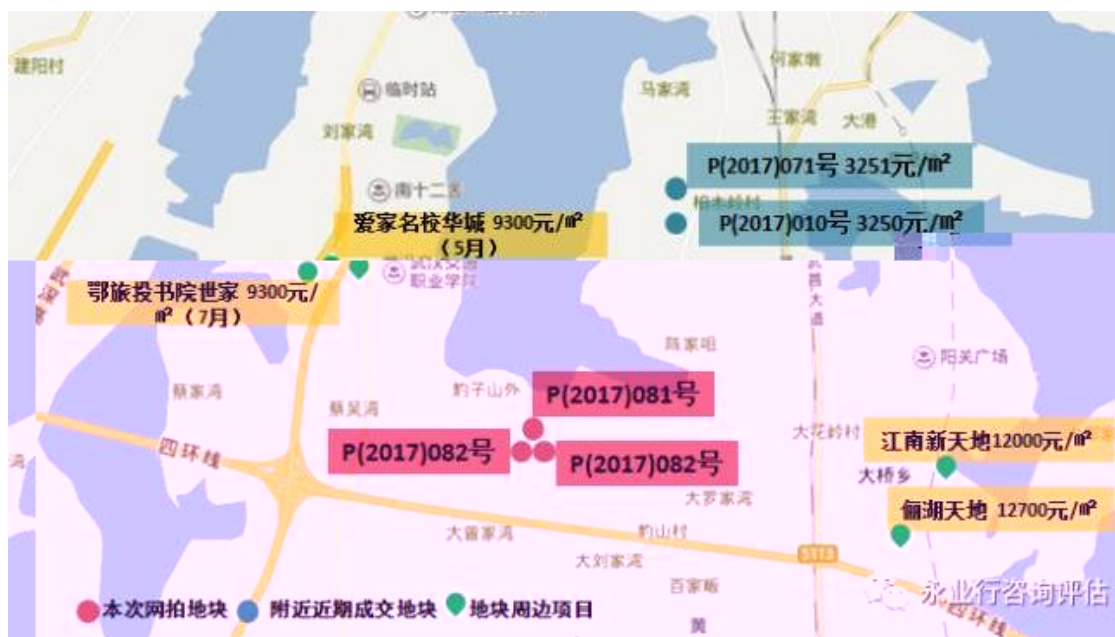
建阳村

临时站

刘家湾

南十二区

马家湾

何家嘴

王家湾

大港

P(2017)071号 3251元/㎡

柏木岭村

P(2017)010号 3250元/㎡

爱家名校华城 9300元/㎡（5月）

武汉交通职业学院

鄂旅投书院世家 9300元/㎡（7月）

陈家咀

阳光广场

蔡家湾

蔡吴湾

豹子山外

P(2017)081号

P(2017)082号

P(2017)082号

四环线

大花岭村

江南新天地12000元/㎡

大桥乡

大罗家湾

俪湖天地 12700元/㎡

大留家湾

豹山村

大刘家湾

百家畈

本次网拍地块 附近近期成交地块 地块周边项目

永业行咨询评估